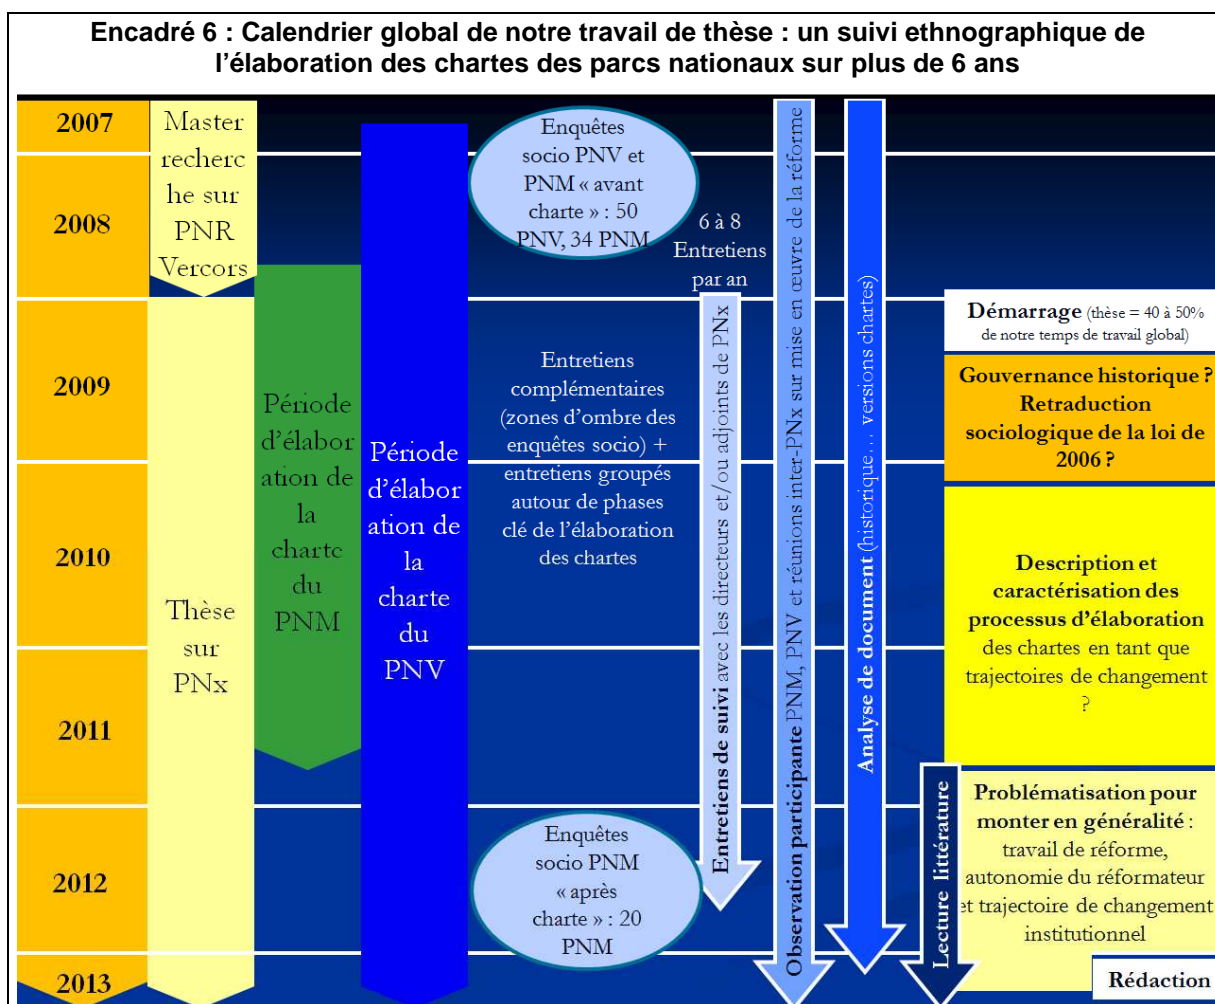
**Encadré 6 : Calendrier global de notre travail de thèse : un suivi ethnographique de l'élaboration des chartes des parcs nationaux sur plus de 6 ans**

2007

2008

2009

2010

2011

2012

2013

Master recherche sur PNR Vercors

Thèse sur PNx

Période d'élaboration de la charte du PNM

Période d'élaboration de la charte du PNV

Enquêtes socio PNV et PNM « avant charte » : 50 PNV, 34 PNM

6 à 8 Entretiens par an

Entretiens complémentaires (zones d'ombre des enquêtes socio) + entretiens groupés autour de phases clé de l'élaboration des chartes

Enquêtes socio PNM « après charte » : 20 PNM

**Entretiens de suivi** avec les directeurs et/ou adjoints de PNx

**Observation participante** PNM, PNV et réunions inter-PNx sur mise en œuvre de la réforme

**Analyse de document** (historique… versions chartes)

**Lecture littérature**

**Démarrage** (thèse = 40 à 50% de notre temps de travail global)

**Gouvernance historique ? Retraduction sociologique de la loi de 2006 ?**

**Description et caractérisation des processus d'élaboration** des chartes en tant que trajectoires de changement ?

**Problématisation pour monter en généralité** : travail de réforme, autonomie du réformateur et trajectoire de changement institutionnel

**Rédaction**